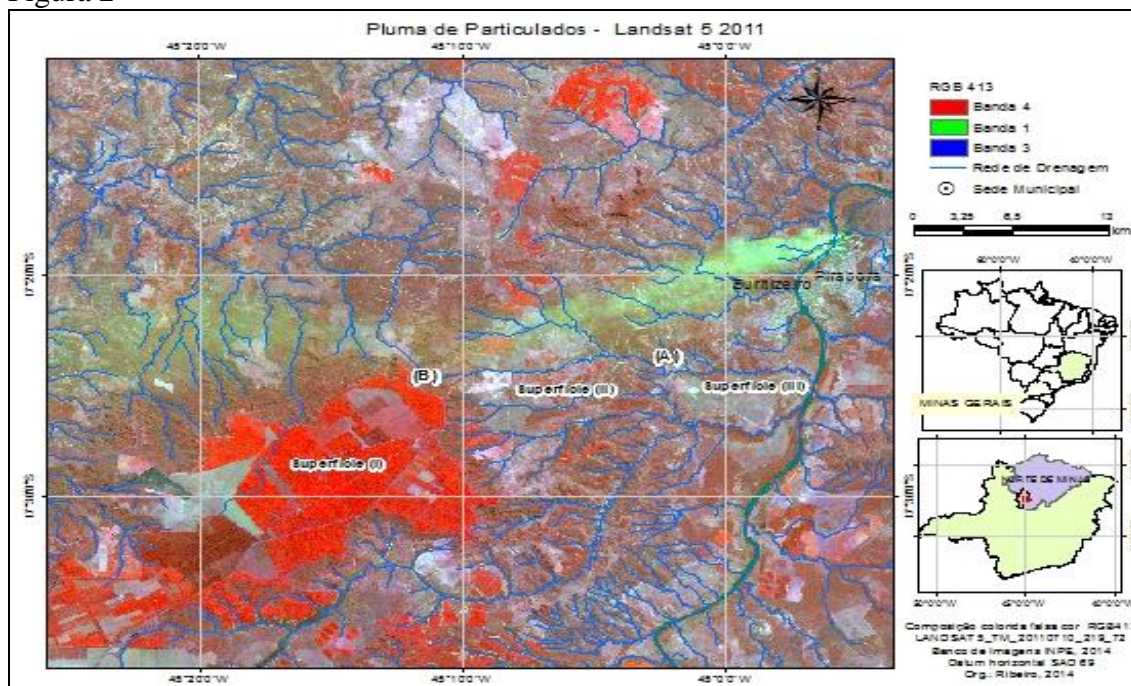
Figura 2

Pluma de Particulados - Landsat 5 2011

45°20'0"W
45°10'0"W
45°0'0"W

RGB 413
Banda 4
Banda 1
Banda 3
Rede de Drenagem
Sede Municipal

0 3,25 6,5 13 km

17°20'0"S
17°30'0"S

Buritizeiro
Pirapora
(A)
(B)
Superfície (III)
Superfície (III)
Superfície (II)

MINAS GERAIS
NORTE DE MINAS

60°0'0"W
40°0'0"W
50°0'0"W
45°0'0"W

45°20'0"W
45°10'0"W
45°0'0"W

Composição colorida falsa cor RGB41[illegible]
LANDSAT 5_TM_20110710_219_72
Banco de Imagens INPE, 2014
Datum horizontal SAD 69
Org.: Ribeiro, 2014